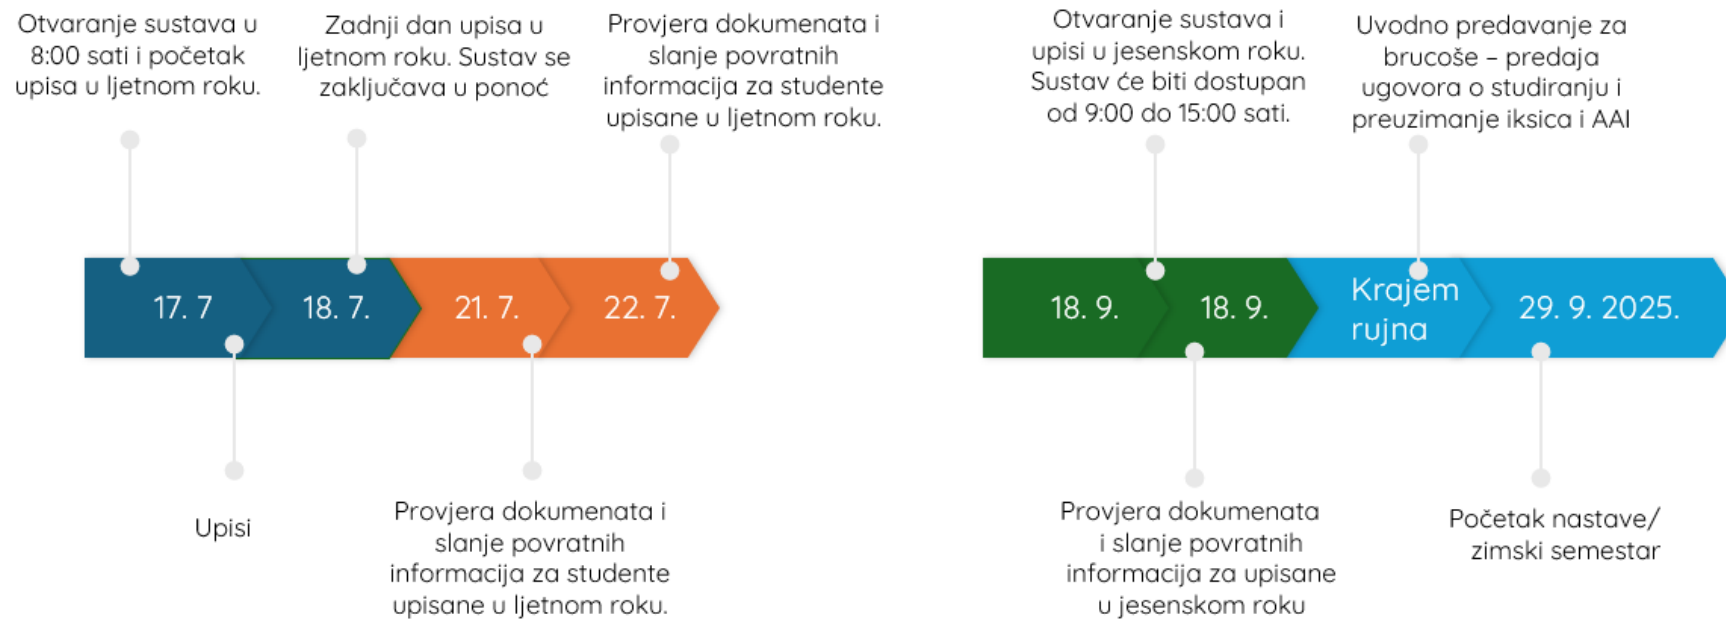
Otvaranje sustava u 8:00 sati i početak upisa u ljetnom roku.

Zadnji dan upisa u ljetnom roku. Sustav se zaključava u ponoć

Provjera dokumenata i slanje povratnih informacija za studente upisane u ljetnom roku.

Otvaranje sustava i upisi u jesenskom roku. Sustav će biti dostupan od 9:00 do 15:00 sati.

Uvodno predavanje za brucoše – predaja ugovora o studiranju i preuzimanje iksica i AAI

17. 7

18. 7.

21. 7.

22. 7.

18. 9.

18. 9.

Krajem rujna

29. 9. 2025.

Upisi

Provjera dokumenata i slanje povratnih informacija za studente upisane u ljetnom roku.

Provjera dokumenata i slanje povratnih informacija za upisane u jesenskom roku

Početak nastave/ zimski semestar